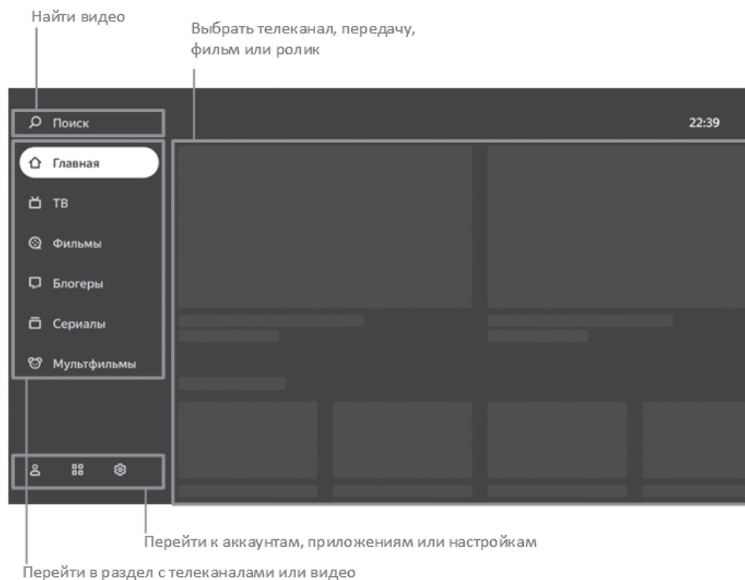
Найти видео

Выбрать телеканал, передачу, фильм или ролик

Поиск

22:39

Главная

ТВ

Фильмы

Блогеры

Сериалы

Мультфильмы

Перейти к аккаунтам, приложениям или настройкам

Перейти в раздел с телеканалами или видео